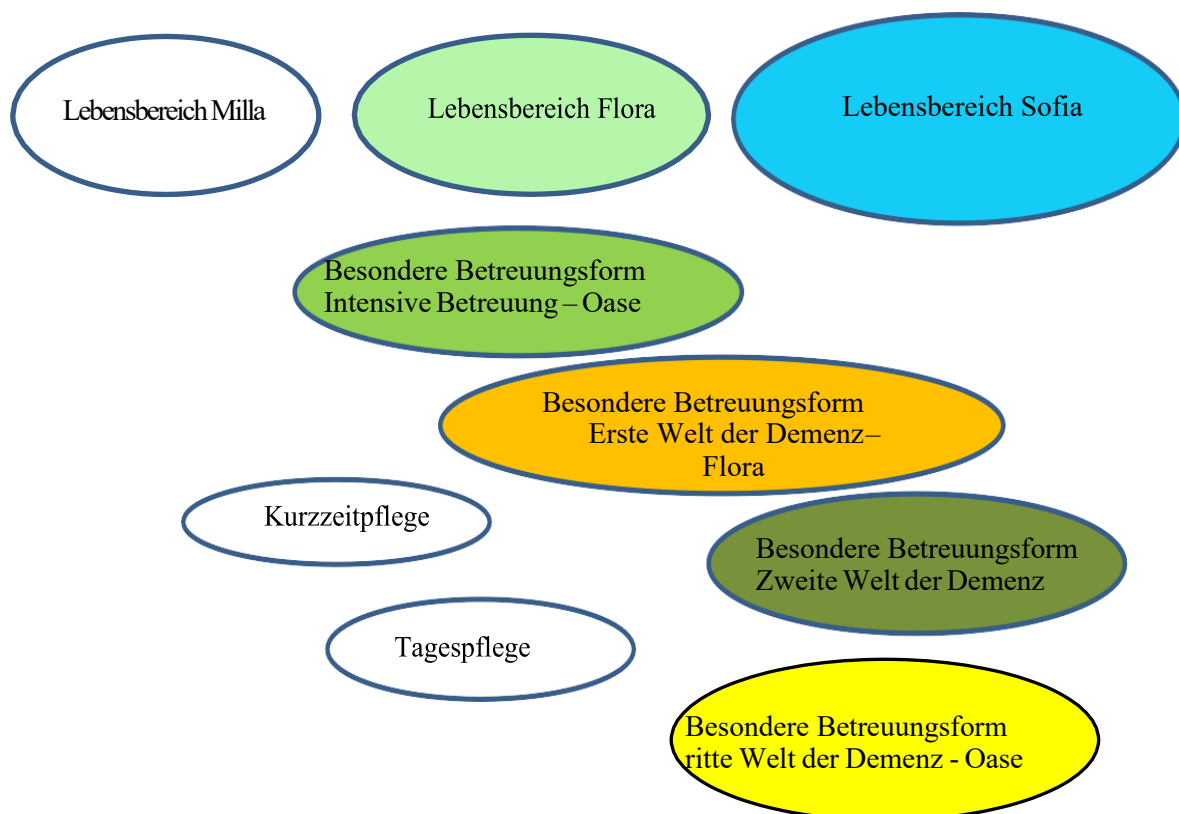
Lebensbereich Milla

Lebensbereich Flora

Lebensbereich Sofia

Besondere Betreuungsform
Intensive Betreuung – Oase

Besondere Betreuungsform
Erste Welt der Demenz–
Flora

Kurzzeitpflege

Besondere Betreuungsform
Zweite Welt der Demenz

Tagespflege

Besondere Betreuungsform
ritte Welt der Demenz - Oase